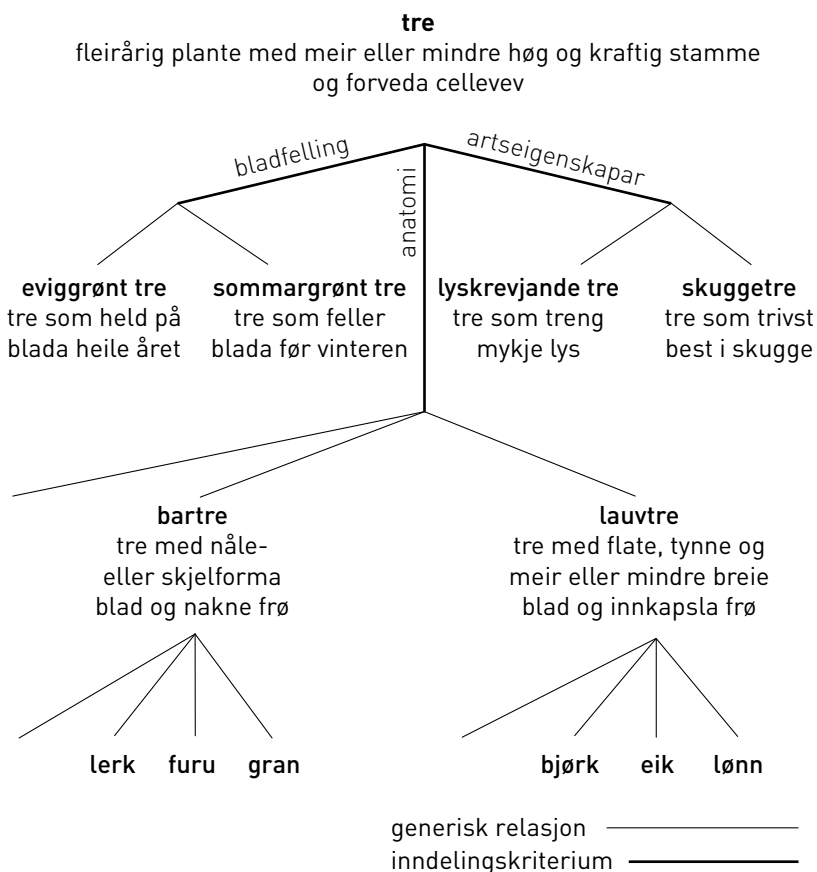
**tre**
fleirårig plante med meir eller mindre høg og kraftig stamme og forveda cellevev

bladfelling

anatomi

artseigenskapar

**eviggrønt tre**
tre som held på blada heile året

**sommargrønt tre**
tre som feller blada før vinteren

**lyskrevjande tre**
tre som treng mykje lys

**skuggetre**
tre som trivst best i skugge

**bartre**
tre med nåle- eller skjelforma blad og nakne frø

**lauvtre**
tre med flate, tynne og meir eller mindre breie blad og innkapsla frø

**lerk** **furu** **gran**

**bjørk** **eik** **lønn**

generisk relasjon
inndelingskriterium